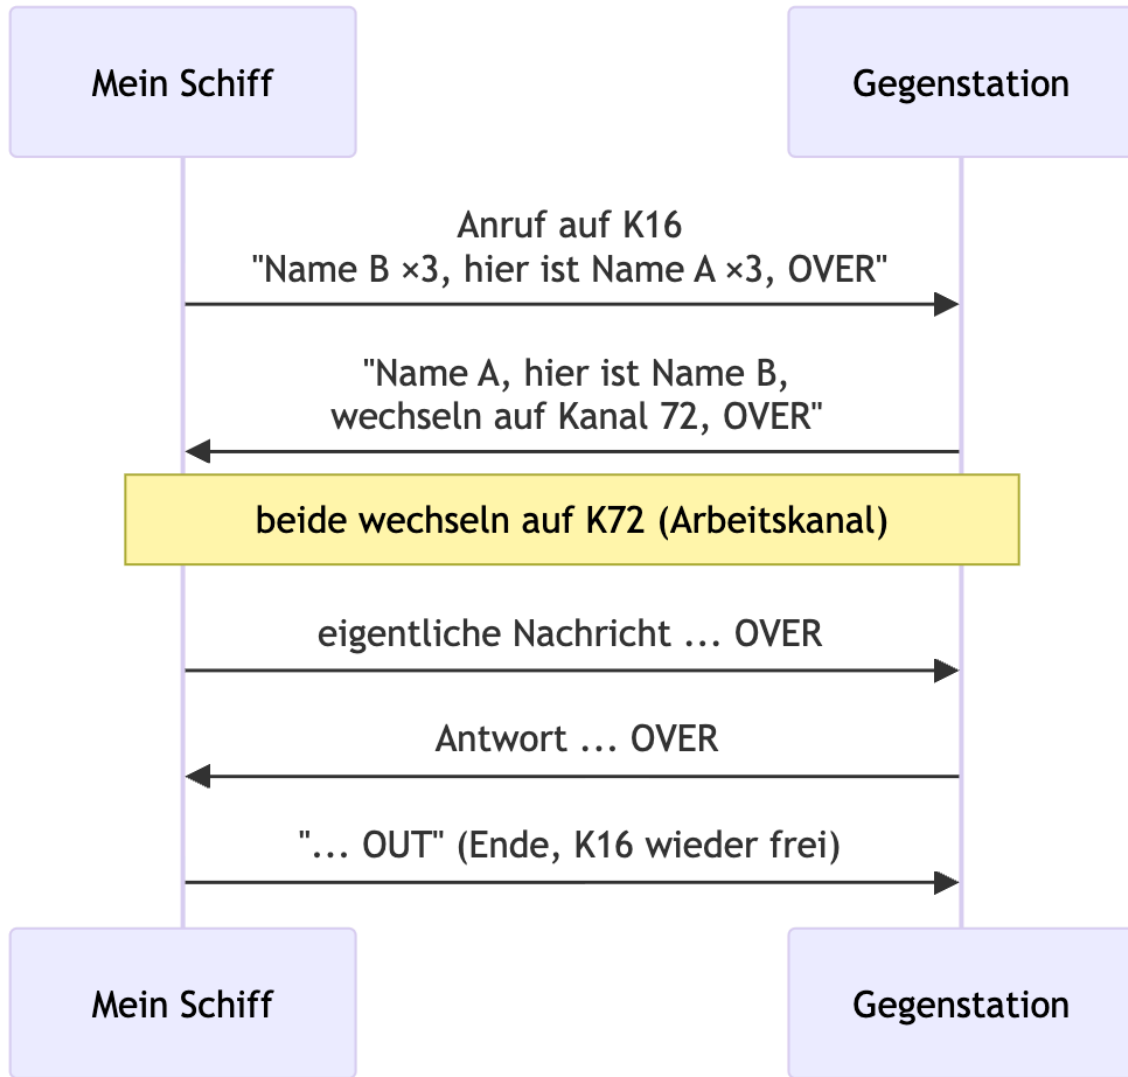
Mein Schiff

Gegenstation

Anruf auf K16
"Name B ×3, hier ist Name A ×3, OVER"

"Name A, hier ist Name B,
wechseln auf Kanal 72, OVER"

beide wechseln auf K72 (Arbeitskanal)

eigentliche Nachricht ... OVER

Antwort ... OVER

"... OUT" (Ende, K16 wieder frei)

Mein Schiff

Gegenstation